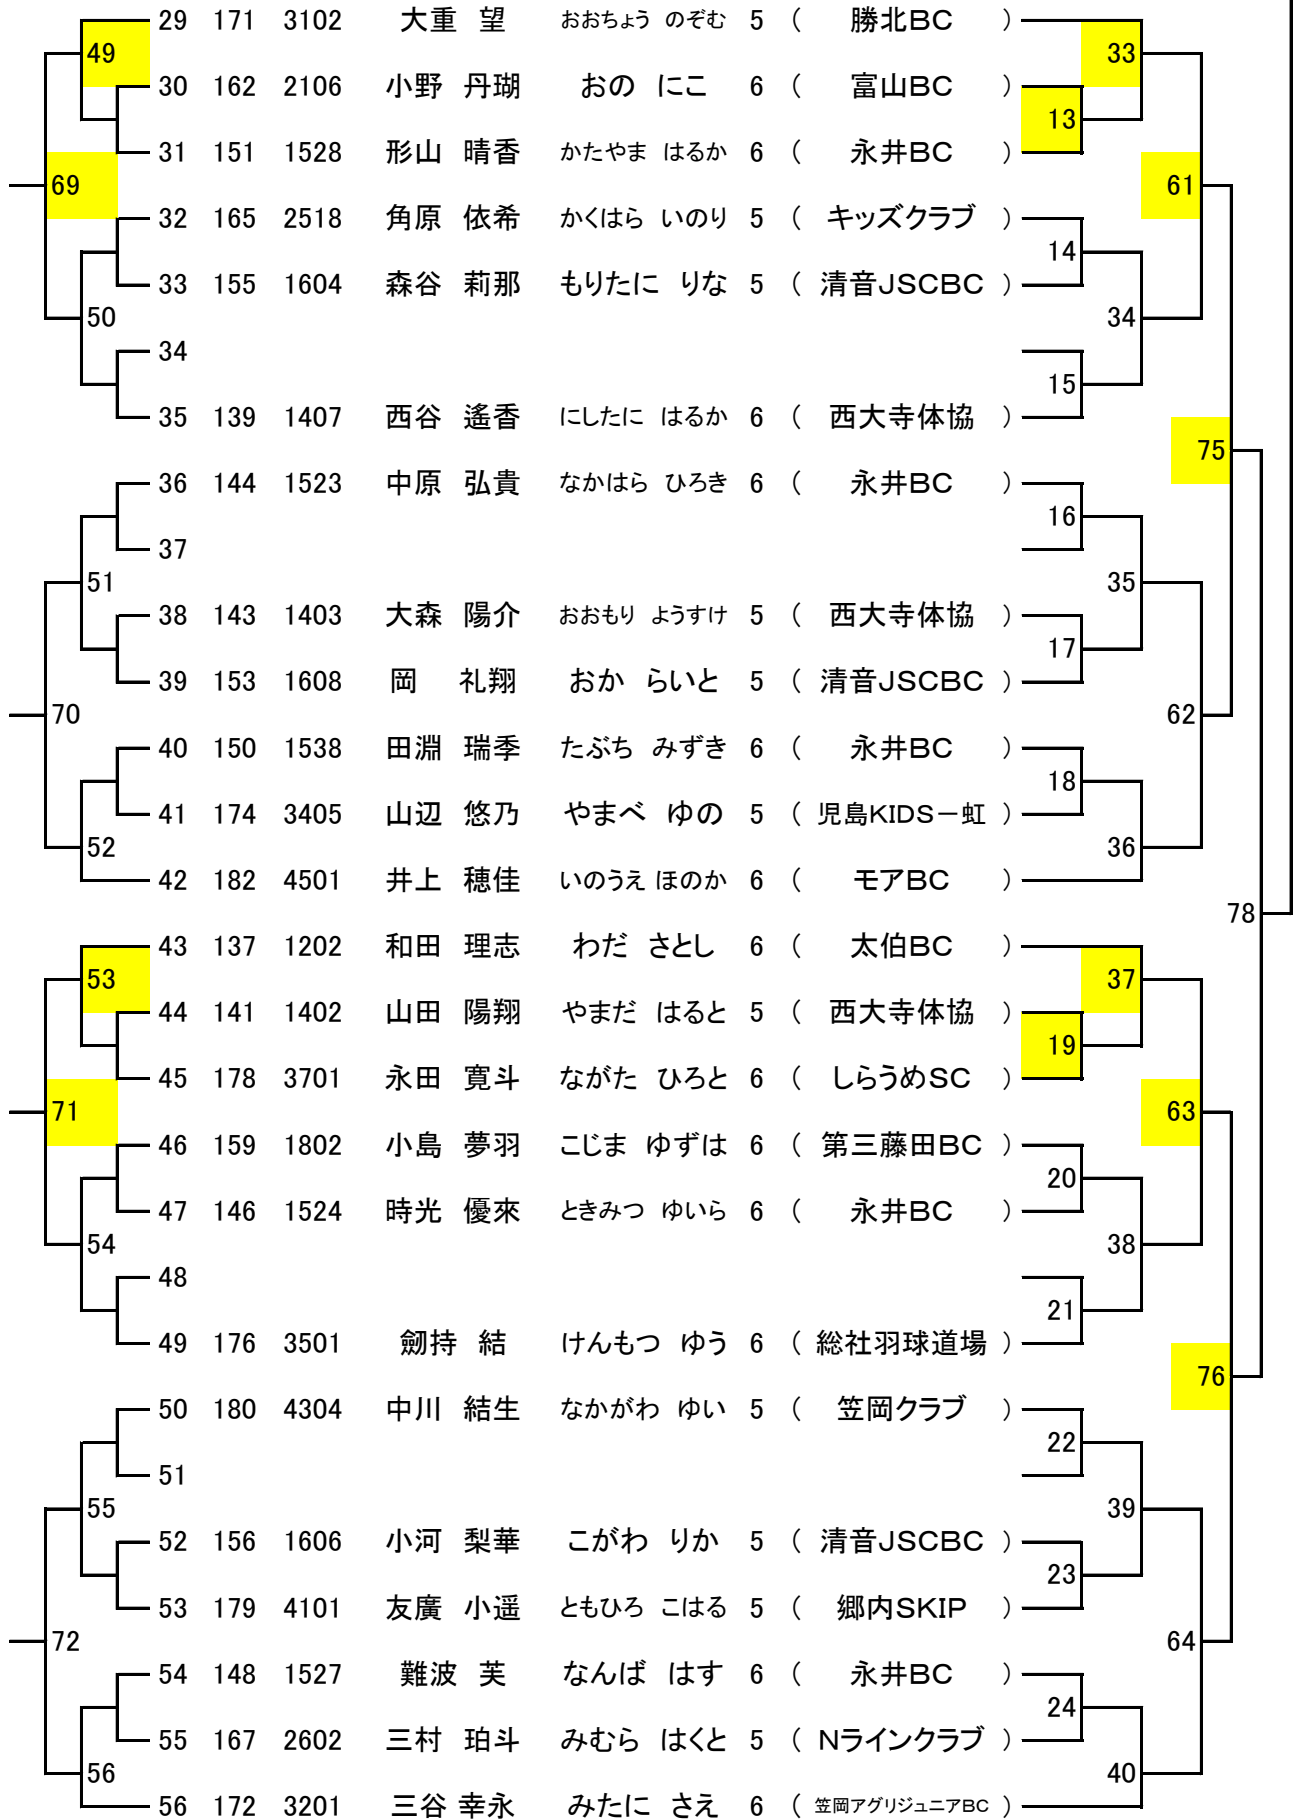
| | | | | | | | |
|---|---|---|---|---|---|---|---|
| 29 | 171 | 3102 | 大重 望 | おおちょう のぞむ | 5 | ( 勝北BC ) |
| 30 | 162 | 2106 | 小野 丹瑚 | おの にこ | 6 | ( 富山BC ) |
| 31 | 151 | 1528 | 形山 晴香 | かたやま はるか | 6 | ( 永井BC ) |
| 32 | 165 | 2518 | 角原 依希 | かくはら いのり | 5 | ( キッズクラブ ) |
| 33 | 155 | 1604 | 森谷 莉那 | もりたに りな | 5 | ( 清音JSCBC ) |
| 34 | | | | | | |
| 35 | 139 | 1407 | 西谷 遙香 | にしたに はるか | 6 | ( 西大寺体協 ) |
| 36 | 144 | 1523 | 中原 弘貴 | なかはら ひろき | 6 | ( 永井BC ) |
| 37 | | | | | | |
| 38 | 143 | 1403 | 大森 陽介 | おおもり ようすけ | 5 | ( 西大寺体協 ) |
| 39 | 153 | 1608 | 岡 礼翔 | おか らいと | 5 | ( 清音JSCBC ) |
| 40 | 150 | 1538 | 田淵 瑞季 | たぶち みずき | 6 | ( 永井BC ) |
| 41 | 174 | 3405 | 山辺 悠乃 | やまべ ゆの | 5 | ( 児島KIDS－虹 ) |
| 42 | 182 | 4501 | 井上 穂佳 | いのうえ ほのか | 6 | ( モアBC ) |
| 43 | 137 | 1202 | 和田 理志 | わだ さとし | 6 | ( 太伯BC ) |
| 44 | 141 | 1402 | 山田 陽翔 | やまだ はると | 5 | ( 西大寺体協 ) |
| 45 | 178 | 3701 | 永田 寛斗 | ながた ひろと | 6 | ( しらうめSC ) |
| 46 | 159 | 1802 | 小島 夢羽 | こじま ゆずは | 6 | ( 第三藤田BC ) |
| 47 | 146 | 1524 | 時光 優來 | ときみつ ゆいら | 6 | ( 永井BC ) |
| 48 | | | | | | |
| 49 | 176 | 3501 | 劒持 結 | けんもつ ゆう | 6 | ( 総社羽球道場 ) |
| 50 | 180 | 4304 | 中川 結生 | なかがわ ゆい | 5 | ( 笠岡クラブ ) |
| 51 | | | | | | |
| 52 | 156 | 1606 | 小河 梨華 | こがわ りか | 5 | ( 清音JSCBC ) |
| 53 | 179 | 4101 | 友廣 小遥 | ともひろ こはる | 5 | ( 郷内SKIP ) |
| 54 | 148 | 1527 | 難波 芙 | なんば はす | 6 | ( 永井BC ) |
| 55 | 167 | 2602 | 三村 珀斗 | みむら はくと | 5 | ( Nラインクラブ ) |
| 56 | 172 | 3201 | 三谷 幸永 | みたに さえ | 6 | ( 笠岡アグリジュニアBC ) |

49 69 50 51 70 52 53 71 54 55 72 56
33 13 61 14 34 15 75 16 35 17 62 18 36 78 37 19 63 20 38 21 76 22 39 23 64 24 40